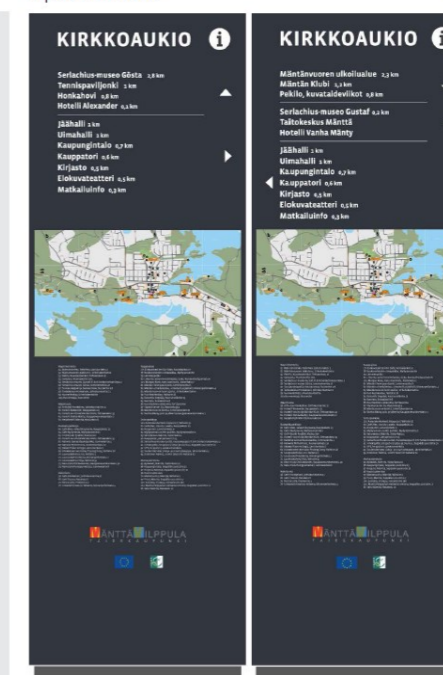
KIRKKOAUKIO

Serlachius-museo Gösta 1,8 km
Tennispaviljonki 1 km
Honkahovi 0,8 km
Hotelli Alexander 0,1 km

Jäähalli 2 km
Uimahalli 1 km
Kaupungintalo 0,7 km
Kauppatori 0,6 km
Kirjasto 0,5 km
Elokuvateatteri 0,5 km
Matkailuinfo 0,3 km

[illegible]

MÄNTTÄ-VILPPULA
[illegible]

KIRKKOAUKIO

Mäntänvuoren ulkoilualue 2,3 km
Mäntän Klubi 1,1 km
Pekilo, kuvataideviikot 0,8 km

Serlachius-museo Gustaf 0,2 km
Taitokeskus Mänttä
Hotelli Vanha Mänty

Jäähalli 2 km
Uimahalli 1 km
Kaupungintalo 0,7 km
Kauppatori 0,6 km
Kirjasto 0,5 km
Elokuvateatteri 0,5 km
Matkailuinfo 0,3 km

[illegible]

MÄNTTÄ-VILPPULA